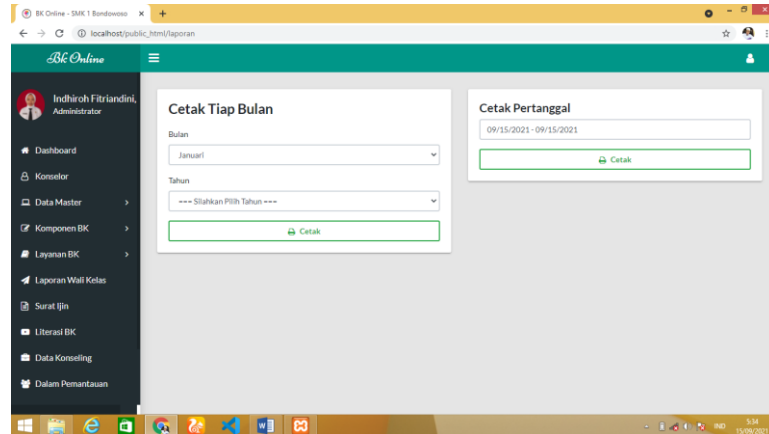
BK Online - SMK 1 Bondowoso ×  +

localhost/public_html/laporan

Bk Online

Indhiroh Fitriandini, Administrator

Dashboard
Konselor
Data Master
Komponen BK
Layanan BK
Laporan Wali Kelas
Surat Ijin
Literasi BK
Data Konseling
Dalam Pemantauan

Cetak Tiap Bulan

Bulan

Januari

Tahun

--- Silahkan Pilih Tahun ---

Cetak

Cetak Pertanggal

09/15/2021 - 09/15/2021

Cetak

IND 5:34 15/09/2021